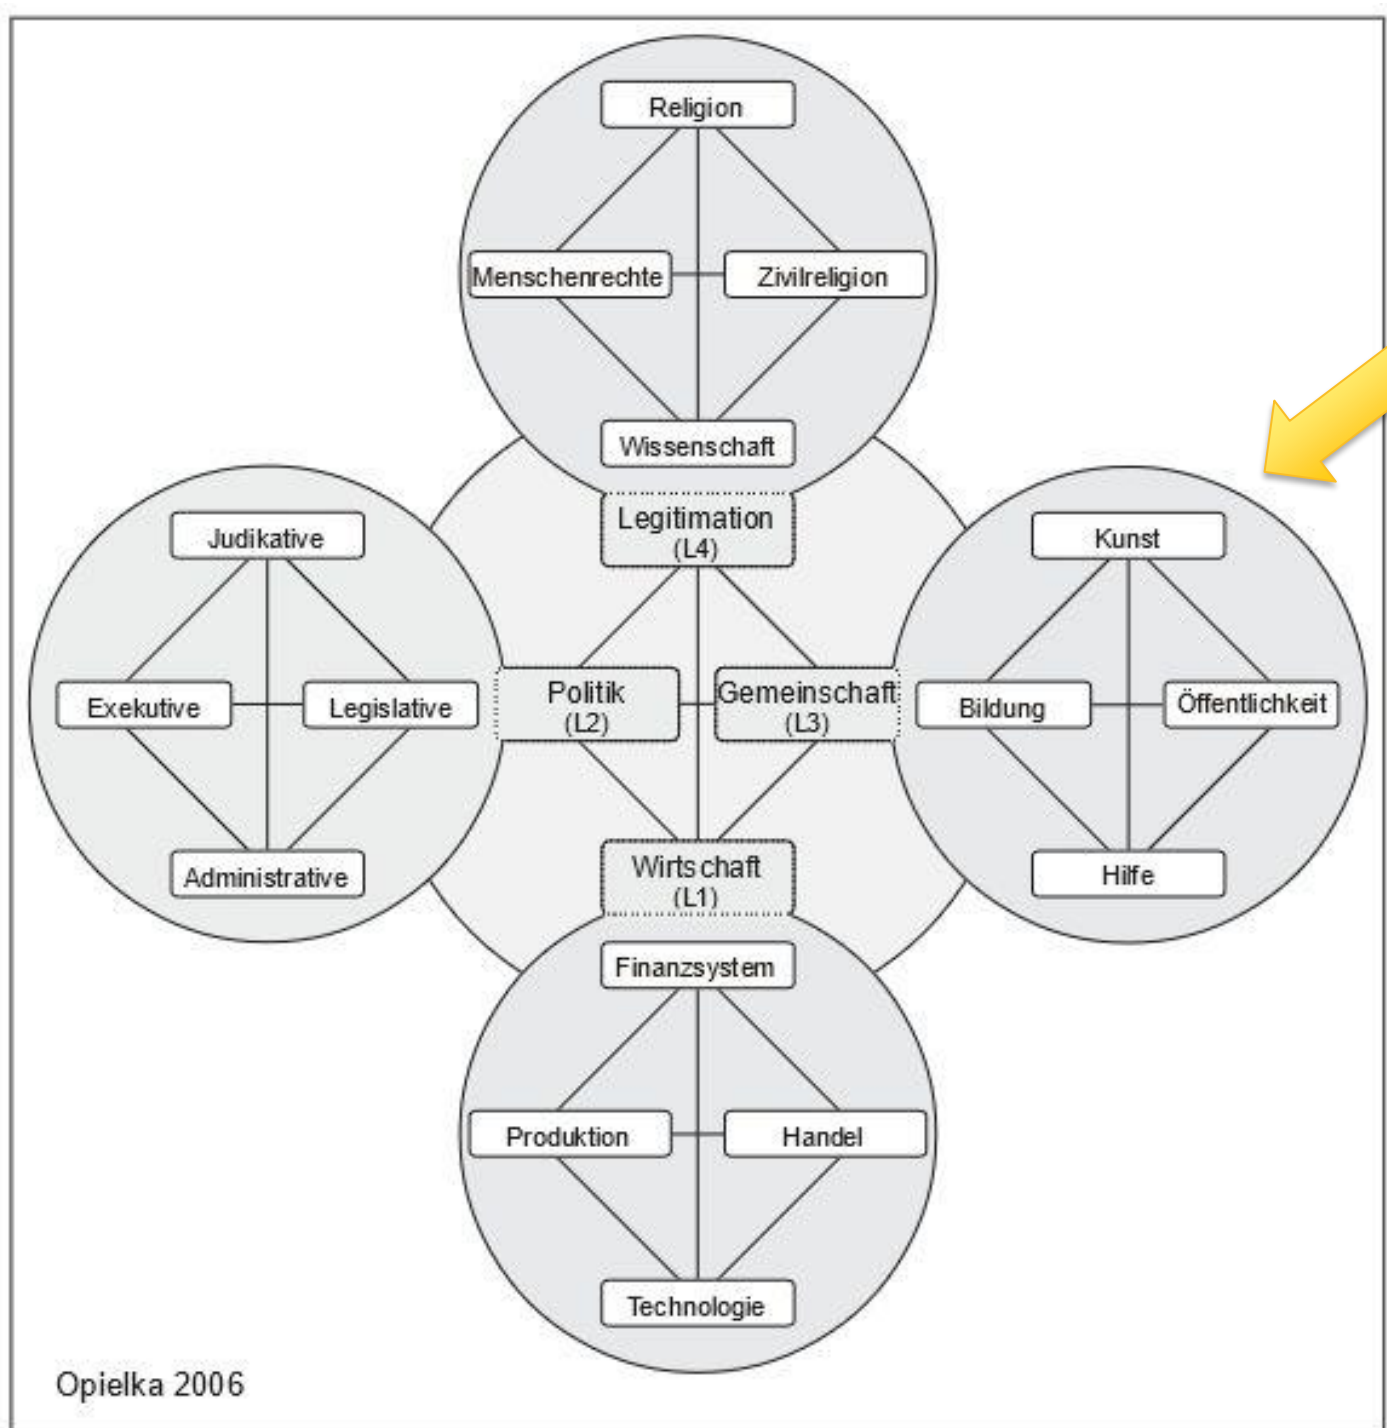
Religion

Menschenrechte

Zivilreligion

Wissenschaft

Legitimation
(L4)

Judikative

Exekutive

Legislative

Administrative

Politik
(L2)

Gemeinschaft
(L3)

Kunst

Bildung

Öffentlichkeit

Hilfe

Wirtschaft
(L1)

Finanzsystem

Produktion

Handel

Technologie

Opielka 2006